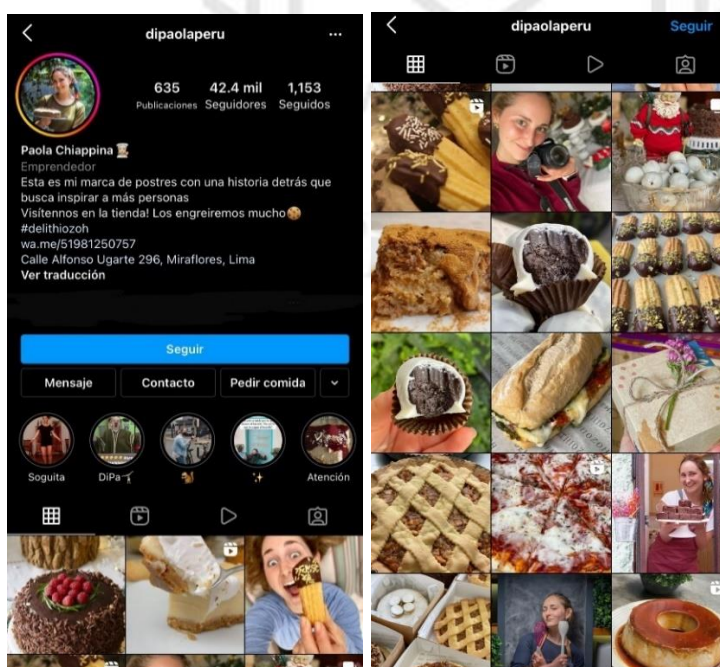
dipaolaperu

635 Publicaciones
42.4 mil Seguidores
1,153 Seguidos

Paola Chiappina
Emprendedor
Esta es mi marca de postres con una historia detrás que busca inspirar a más personas
Visítennos en la tienda! Los engreiremos mucho
#delithiozoh
wa.me/51981250757
Calle Alfonso Ugarte 296, Miraflores, Lima
Ver traducción

Seguir

Mensaje
Contacto
Pedir comida

Soguita
DiPa
Atención

dipaolaperu
Seguir